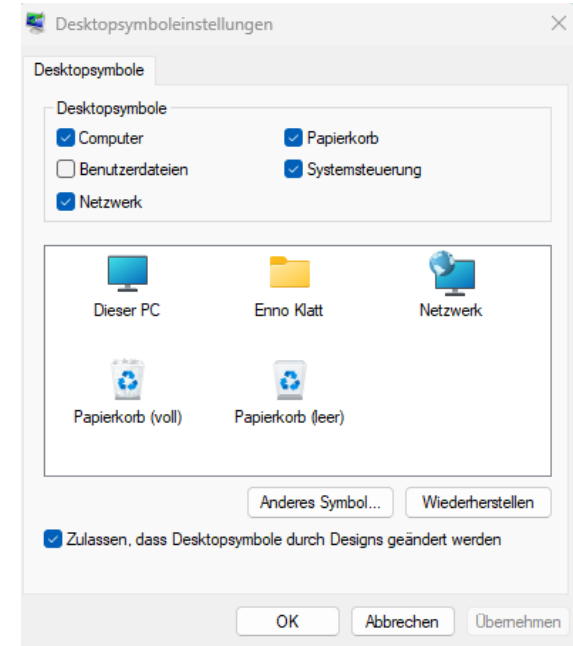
Desktopsymboleinstellungen

Desktopsymbole

Desktopsymbole

Computer

Papierkorb

Benutzerdateien

Systemsteuerung

Netzwerk

Dieser PC

Enno Klatt

Netzwerk

Papierkorb (voll)

Papierkorb (leer)

Anderes Symbol...

Wiederherstellen

Zulassen, dass Desktopsymbole durch Designs geändert werden

OK

Abbrechen

Übernehmen